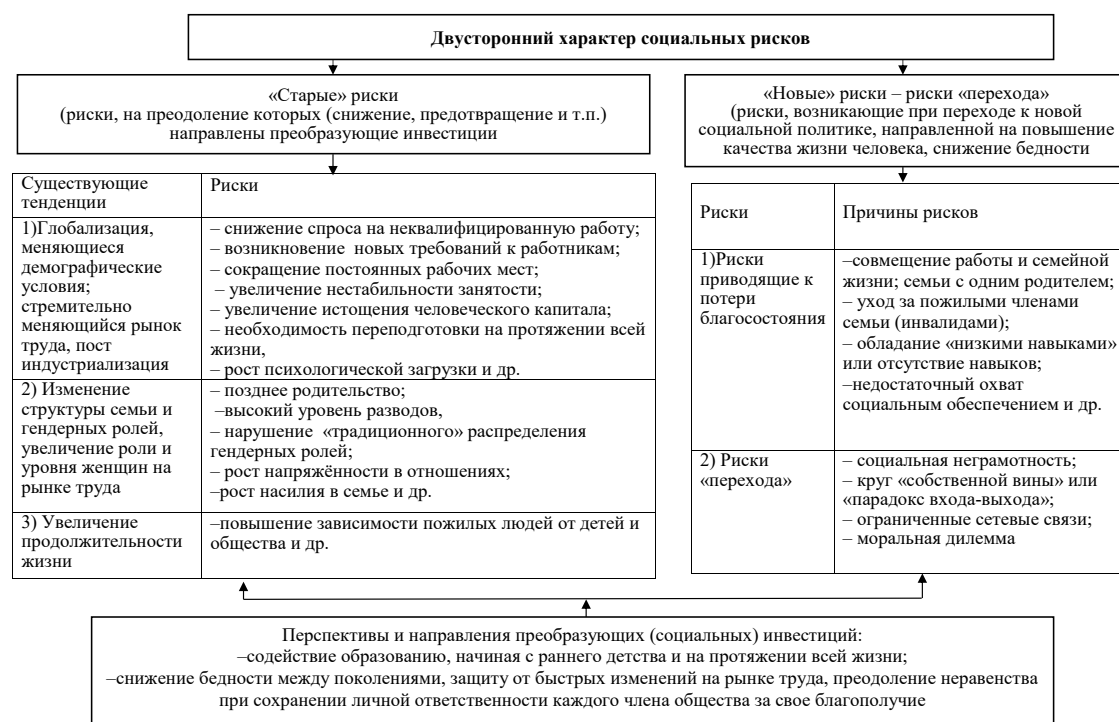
**Двусторонний характер социальных рисков**

«Старые» риски
(риски, на преодоление которых (снижение, предотвращение и т.п.) направлены преобразующие инвестиции

| Существующие тенденции | Риски |
|---|---|
| 1)Глобализация, меняющиеся демографические условия; стремительно меняющийся рынок труда, пост индустриализация | – снижение спроса на неквалифицированную работу; – возникновение новых требований к работникам; – сокращение постоянных рабочих мест; – увеличение нестабильности занятости; – увеличение истощения человеческого капитала; – необходимость переподготовки на протяжении всей жизни, – рост психологической загрузки и др. |
| 2) Изменение структуры семьи и гендерных ролей, увеличение роли и уровня женщин на рынке труда | – позднее родительство; –высокий уровень разводов, – нарушение «традиционного» распределения гендерных ролей; – рост напряжённости в отношениях; –рост насилия в семье и др. |
| 3) Увеличение продолжительности жизни | –повышение зависимости пожилых людей от детей и общества и др. |

«Новые» риски – риски «перехода»
(риски, возникающие при переходе к новой социальной политике, направленной на повышение качества жизни человека, снижение бедности

| Риски | Причины рисков |
|---|---|
| 1)Риски приводящие к потери благосостояния | –совмещение работы и семейной жизни; семьи с одним родителем; – уход за пожилыми членами семьи (инвалидами); – обладание «низкими навыками» или отсутствие навыков; –недостаточный охват социальным обеспечением и др. |
| 2) Риски «перехода» | – социальная неграмотность; – круг «собственной вины» или «парадокс входа-выхода»; – ограниченные сетевые связи; – моральная дилемма |

Перспективы и направления преобразующих (социальных) инвестиций:
–содействие образованию, начиная с раннего детства и на протяжении всей жизни;
–снижение бедности между поколениями, защиту от быстрых изменений на рынке труда, преодоление неравенства при сохранении личной ответственности каждого члена общества за свое благополучие